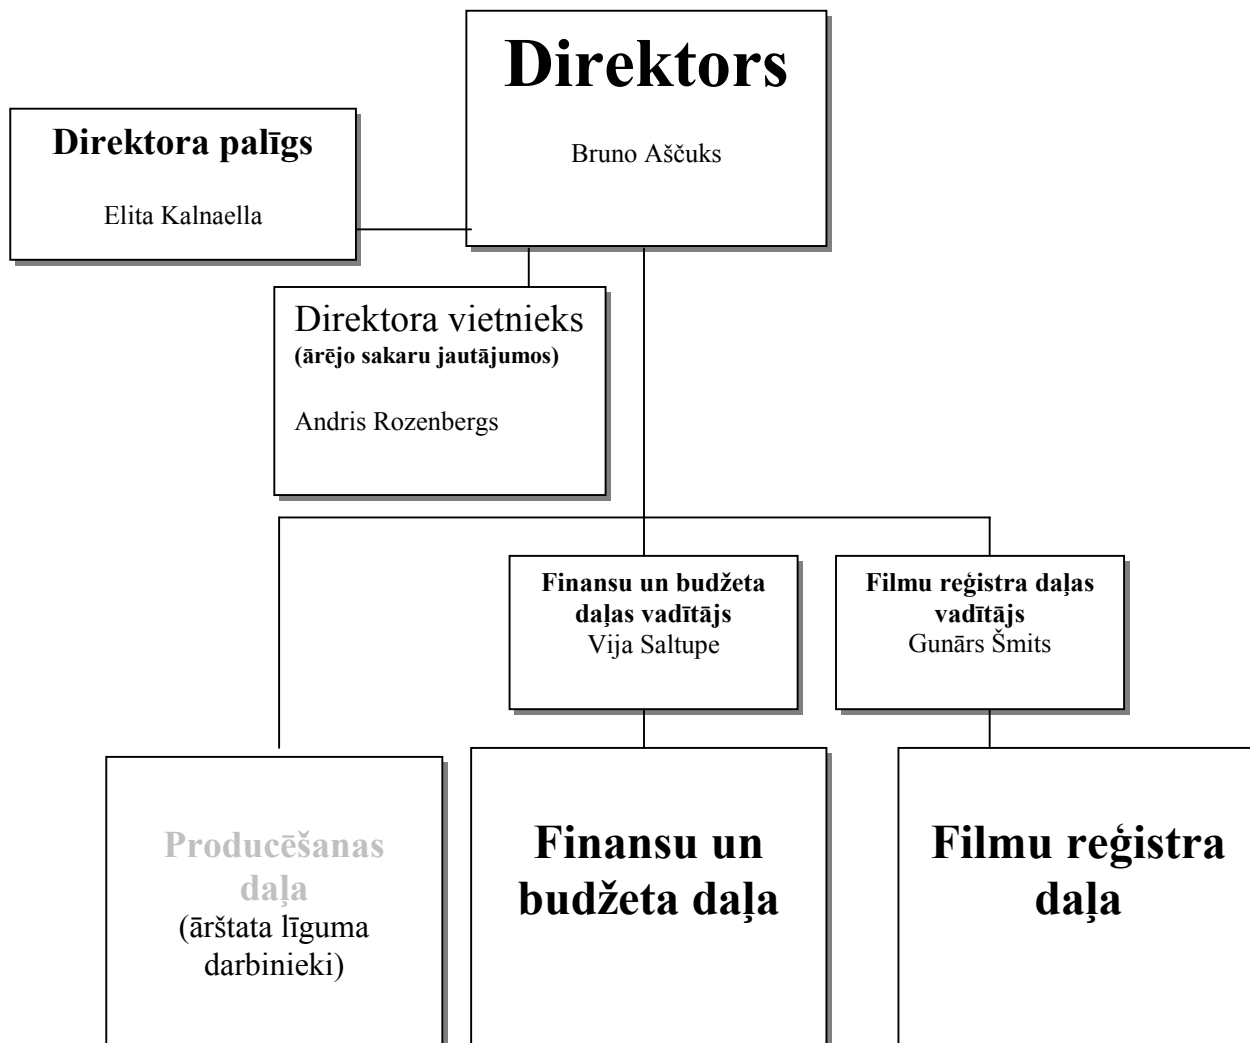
Direktors

Bruno Aščuks

Direktora palīgs

Elita Kalnaella

Direktora vietnieks
(ārējo sakaru jautājumos)

Andris Rozenbergs

Finansu un budžeta daļas vadītājs
Vija Saltupe

Filmu reģistra daļas vadītājs
Gunārs Šmits

Producēšanas daļa
(ārštata līguma darbinieki)

Finansu un budžeta daļa

Filmu reģistra daļa